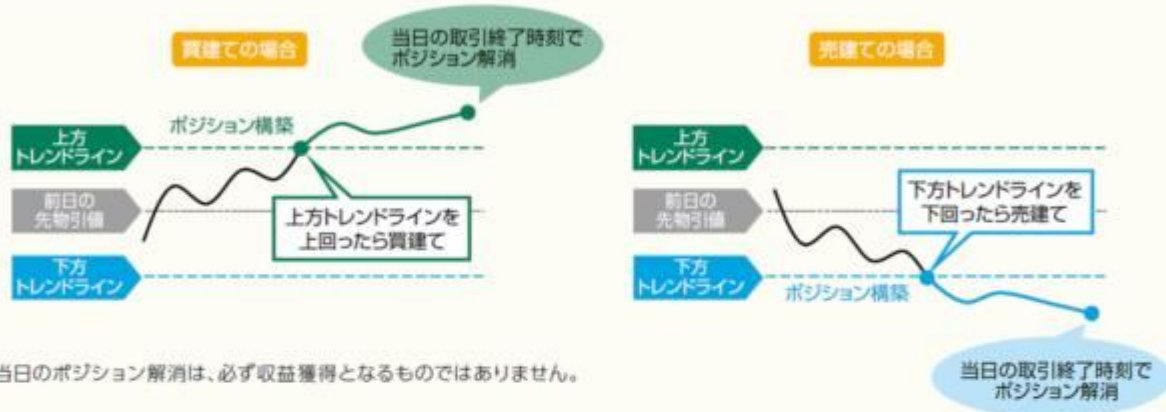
買建ての場合

当日の取引終了時刻で
ポジション解消

ポジション構築

上方
トレンドライン

前日の
先物引値

上方トレンドラインを
上回ったら買建て

下方
トレンドライン

売建ての場合

上方
トレンドライン

前日の
先物引値

下方トレンドラインを
下回ったら売建て

下方
トレンドライン

ポジション構築

当日の取引終了時刻で
ポジション解消

当日のポジション解消は、必ず収益獲得となるものではありません。